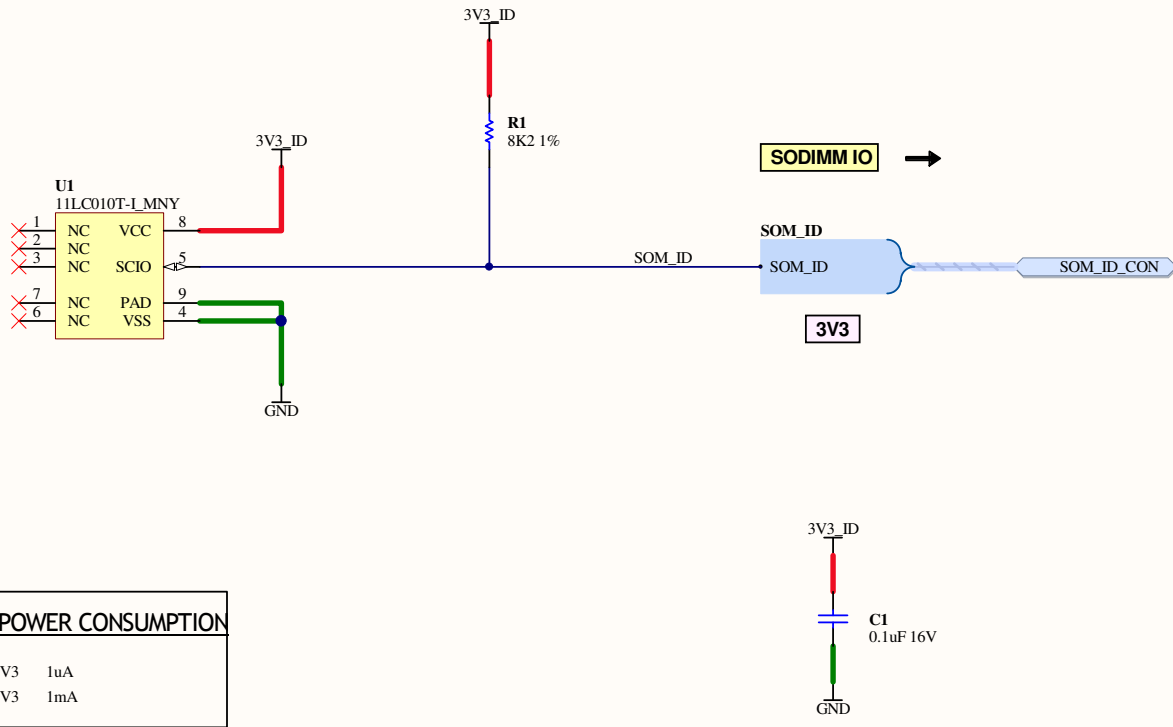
3V3_ID

R1
8K2 1%

SODIMM IO

3V3_ID

U1
11LC010T-I_MNY

| | | | |
|---|---|---|---|
| 1 | NC | VCC | 8 |
| 2 | NC | | |
| 3 | NC | SCIO | 5 |
| 7 | NC | PAD | 9 |
| 6 | NC | VSS | 4 |

SOM_ID

SOM_ID
SOM_ID

SOM_ID_CON

3V3

GND

3V3_ID

C1
0.1uF 16V

GND

POWER CONSUMPTION

V3 1uA
V3 1mA